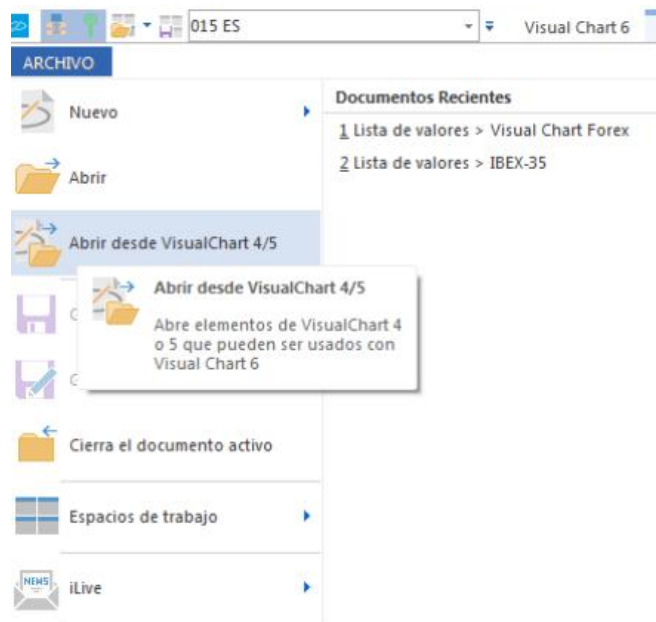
015 ES

Visual Chart 6

ARCHIVO

Nuevo

Abrir

Abrir desde VisualChart 4/5

G

G

Cierra el documento activo

Espacios de trabajo

NEWS

iLive

Documentos Recientes

1 Lista de valores > Visual Chart Forex

2 Lista de valores > IBEX-35

Abrir desde VisualChart 4/5

Abre elementos de VisualChart 4 o 5 que pueden ser usados con Visual Chart 6